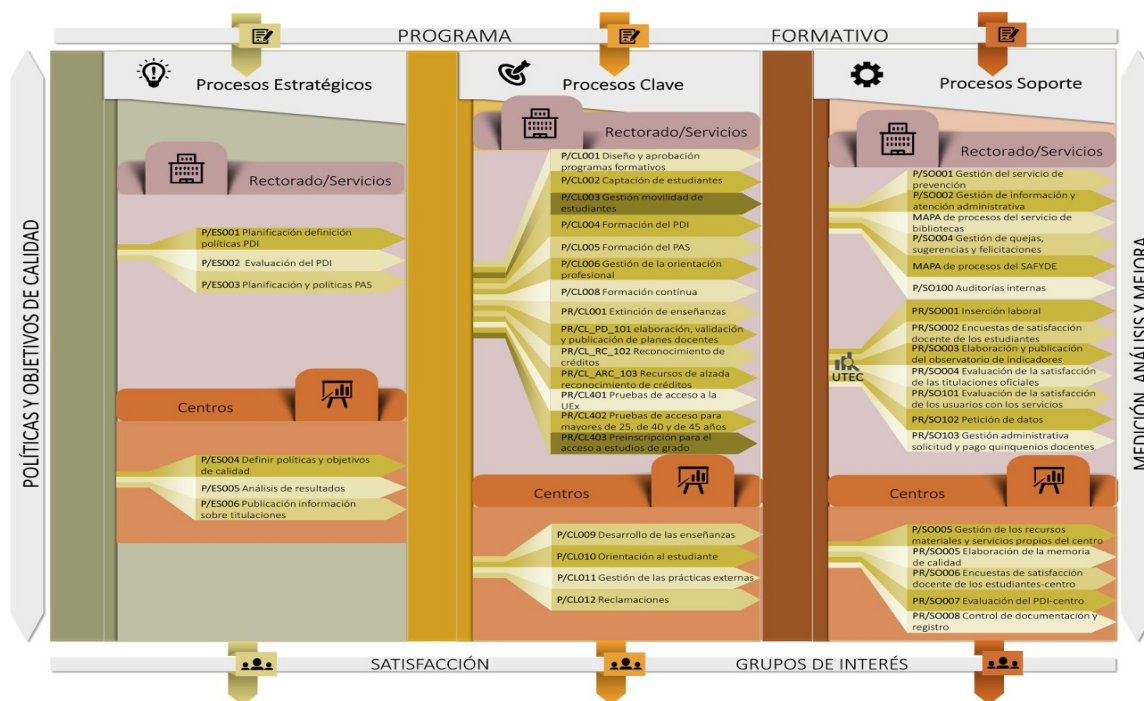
PROGRAMA FORMATIVO

POLÍTICAS Y OBJETIVOS DE CALIDAD

Procesos Estratégicos

Rectorado/Servicios

P/ES001 Planificación definición políticas PDI
P/ES002 Evaluación del PDI
P/ES003 Planificación y políticas PAS

Centros

P/ES004 Definir políticas y objetivos de calidad
P/ES005 Análisis de resultados
P/ES006 Publicación información sobre titulaciones

Procesos Clave

Rectorado/Servicios

P/CL001 Diseño y aprobación programas formativos
P/CL002 Captación de estudiantes
P/CL003 Gestión movilidad de estudiantes
P/CL004 Formación del PDI
P/CL005 Formación del PAS
P/CL006 Gestión de la orientación profesional
P/CL008 Formación contínua
PR/CL001 Extinción de enseñanzas
PR/CL_PD_101 elaboración, validación y publicación de planes docentes
PR/CL_RC_102 Reconocimiento de créditos
PR/CL_ARC_103 Recursos de alzada reconocimiento de créditos
PR/CL401 Pruebas de acceso a la UEx
PR/CL402 Pruebas de acceso para mayores de 25, de 40 y de 45 años
PR/CL403 Preinscripción para el acceso a estudios de grado

Centros

P/CL009 Desarrollo de las enseñanzas
P/CL010 Orientación al estudiante
P/CL011 Gestión de las prácticas externas
P/CL012 Reclamaciones

Procesos Soporte

Rectorado/Servicios

P/SO001 Gestión del servicio de prevención
P/SO002 Gestión de información y atención administrativa
MAPA de procesos del servicio de bibliotecas
P/SO004 Gestión de quejas, sugerencias y felicitaciones
MAPA de procesos del SAFYDE
P/SO100 Auditorías internas

UTEC

PR/SO001 Inserción laboral
PR/SO002 Encuestas de satisfacción docente de los estudiantes
PR/SO003 Elaboración y publicación del observatorio de indicadores
PR/SO004 Evaluación de la satisfacción de las titulaciones oficiales
PR/SO101 Evaluación de la satisfacción de los usuarios con los servicios
PR/SO102 Petición de datos
PR/SO103 Gestión administrativa solicitud y pago quinquenios docentes

Centros

P/SO005 Gestión de los recursos materiales y servicios propios del centro
PR/SO005 Elaboración de la memoria de calidad
PR/SO006 Encuestas de satisfacción docente de los estudiantes-centro
PR/SO007 Evaluación del PDI-centro
PR/SO008 Control de documentación y registro

MEDICIÓN, ANÁLISIS Y MEJORA

SATISFACCIÓN GRUPOS DE INTERÉS